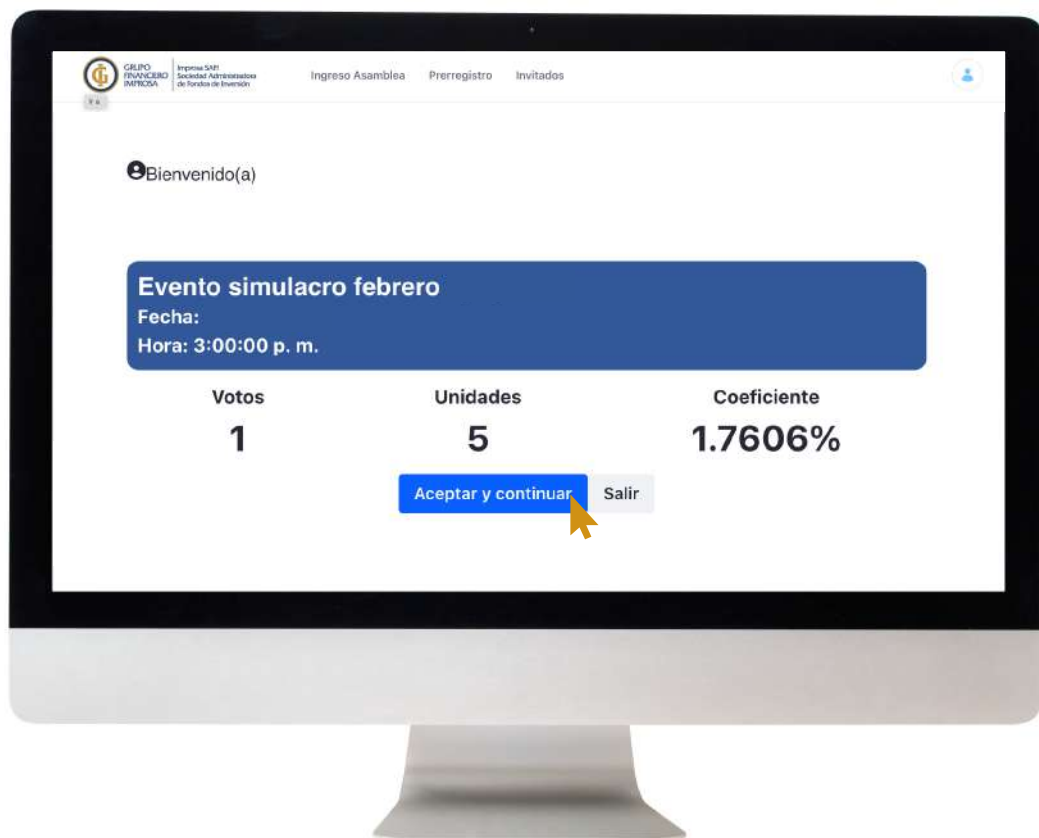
GRUPO FINANCIERO IMPROSA | Improsa SAFI Sociedad Administradora de Fondos de Inversión

Ingreso Asamblea Prerregistro Invitados

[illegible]

Bienvenido(a)

Evento simulacro febrero
Fecha:
Hora: 3:00:00 p. m.

| Votos | Unidades | Coeficiente |
|---|---|---|
| 1 | 5 | 1.7606% |

Aceptar y continuar Salir